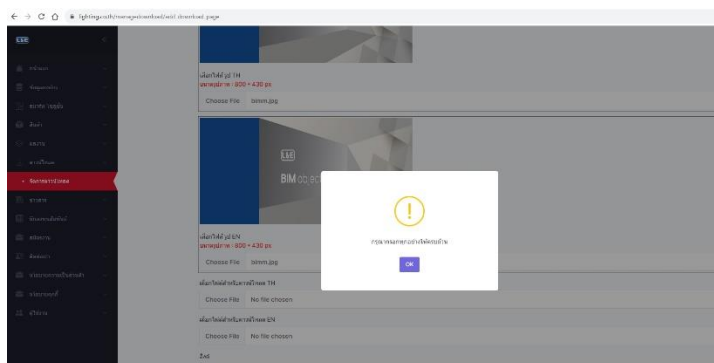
lightingsouth/manage/download/edit.download.page

L&E

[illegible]

เลือกไฟล์ รูป TH
ขนาดรูปภาพ : 800 * 430 px

Choose File bimm.jpg

L&E
BIM

เลือกไฟล์ รูป EN
ขนาดรูปภาพ : 800 * 430 px

Choose File bimm.jpg

เลือกไฟล์สำหรับดาวน์โหลด TH

Choose File No file chosen

เลือกไฟล์สำหรับดาวน์โหลด EN

Choose File No file chosen

ลิงค์

!

กรุณากรอกข้อมูลให้ครบถ้วน

OK